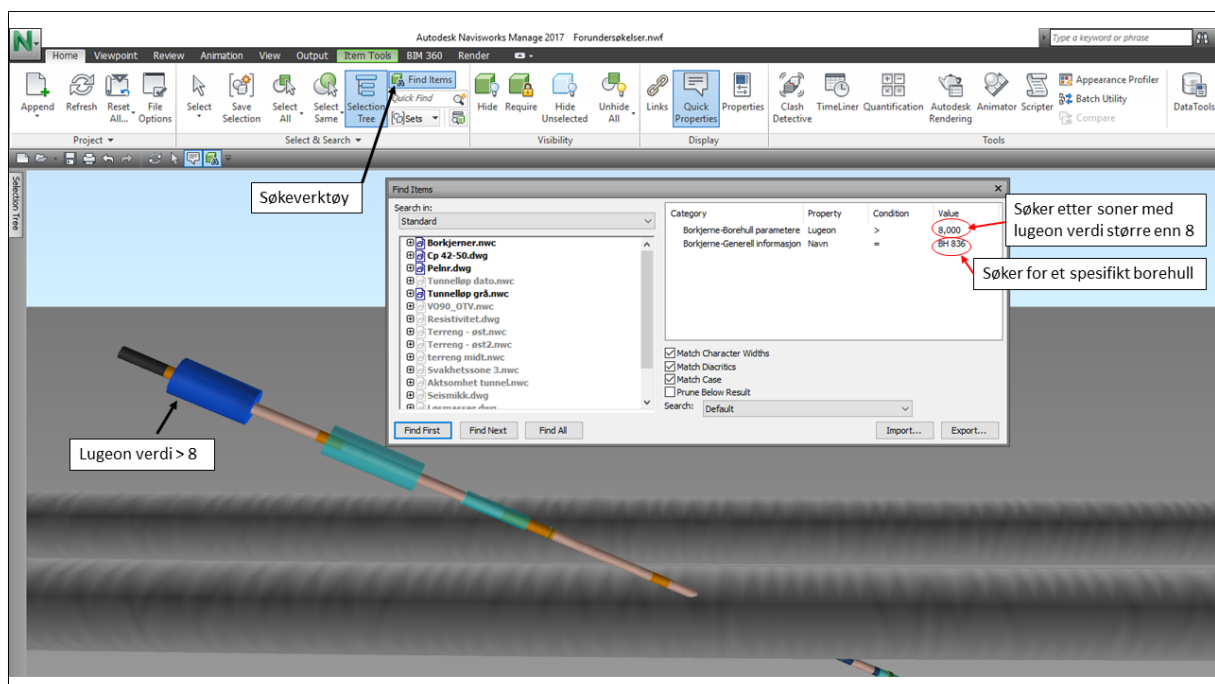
Autodesk Navisworks Manage 2017 Forundersøkelser.nwf

Type a keyword or phrase

Home Viewpoint Review Animation View Output Item Tools BIM 360 Render

Append Refresh Reset All... File Options
Project

Select Save Selection Select All Select Same Selection Tree Find Items Quick Find Sets
Select & Search

Hide Require Hide Unselected Unhide All
Visibility

Links Quick Properties Properties
Display

Clash Detective TimeLiner Quantification Autodesk Rendering Animator Scripter Appearance Profiler Batch Utility Compare
Tools

DataTools

Selection Tree

Søkeverktøy

Find Items

Search in:
Standard

Borkjerner.nwc
Cp 42-50.dwg
Pelnr.dwg
Tunnelløp dato.nwc
Tunnelløp grå.nwc
VO90_OTV.nwc
Resistivitet.dwg
Terreng - øst.nwc
Terreng - øst2.nwc
terreng midt.nwc
Svakhetssone 3.nwc
Aktsomhet tunnel.nwc
Seismikk.dwg
Løsmasser.dwg

| Category | Property | Condition | Value |
|---|---|---|---|
| Borkjerne-Borehull parametere | Lugeon | > | 8,000 |
| Borkjerne-Generell informasjon | Navn | = | BH 836 |

Match Character Widths
Match Diacritics
Match Case
Prune Below Result
Search: Default

Find First Find Next Find All Import... Export...

Søker etter soner med lugeon verdi større enn 8

Søker for et spesifikt borehull

Lugeon verdi > 8